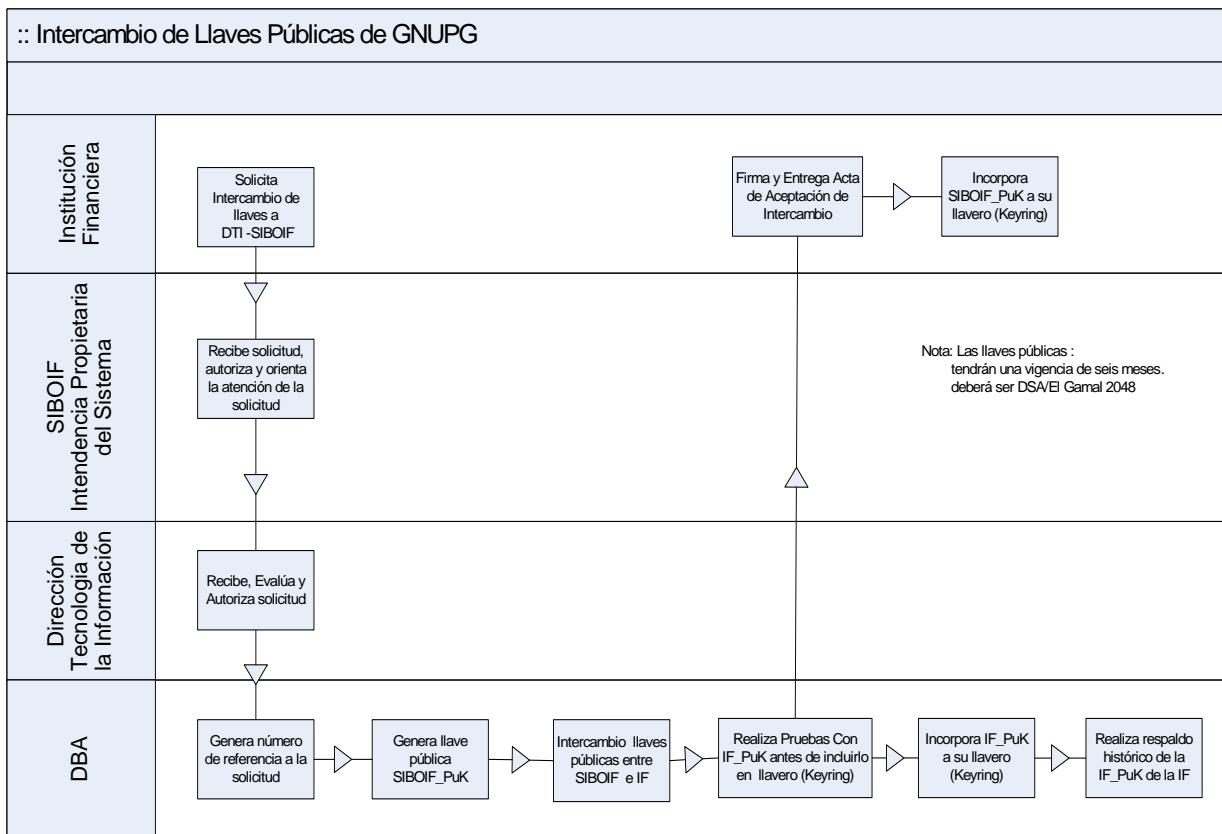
:: Intercambio de Llaves Públicas de GNUPG

Institución Financiera

Solicita Intercambio de llaves a DTI -SIBOIF

Firma y Entrega Acta de Aceptación de Intercambio

Incorpora SIBOIF_PuK a su llavero (Keyring)

SIBOIF Intendencia Propietaria del Sistema

Recibe solicitud, autoriza y orienta la atención de la solicitud

Nota: Las llaves públicas : tendrán una vigencia de seis meses. deberá ser DSA/El Gamal 2048

Dirección Tecnologia de la Información

Recibe, Evalúa y Autoriza solicitud

DBA

Genera número de referencia a la solicitud

Genera llave pública SIBOIF_PuK

Intercambio llaves públicas entre SIBOIF e IF

Realiza Pruebas Con IF_PuK antes de incluirlo en llavero (Keyring)

Incorpora IF_PuK a su llavero (Keyring)

Realiza respaldo histórico de la IF_PuK de la IF